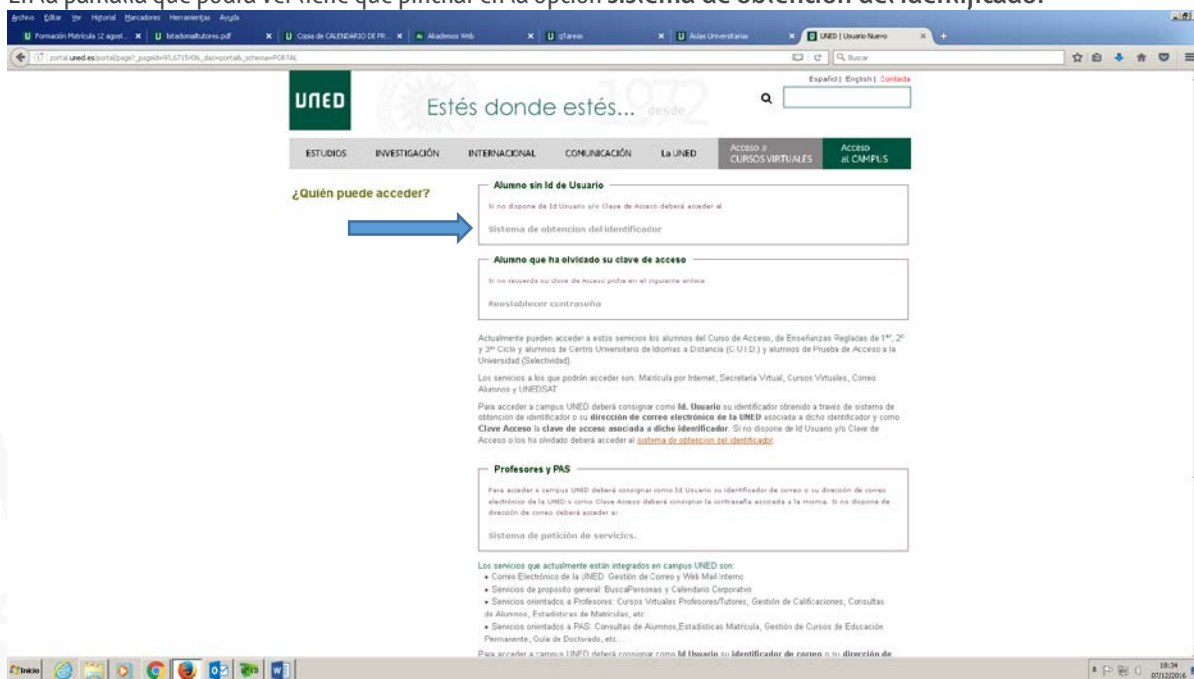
En la pantalla que podrá ver tiene que pinchar en la opción sistema de obtención del identificador

Archivo Editar Ver Historial Marcadores Herramientas Ayuda

Formación Matrícula (2 agost... | listadomaltutores.pdf | Copia de CALENDARIO DE PR... | Akademos Web | qTareas | Aulas Universitarias | UNED | Usuario Nuevo

portal.uned.es/portal/page?_pageid=93,6715f06_dad=portal&_schema=PORTAL

Buscar

Español | English | Contacta

UNED

Estés donde estés... desde 1972

ESTUDIOS INVESTIGACIÓN INTERNACIONAL COMUNICACIÓN La UNED Acceso a CURSOS VIRTUALES Acceso al CAMPUS

¿Quién puede acceder?

Alumno sin Id de Usuario

Si no dispone de Id Usuario y/o Clave de Acceso deberá acceder al

Sistema de obtencion del identificador

Alumno que ha olvidado su clave de acceso

Si no recuerda su clave de Acceso pinche en el siguiente enlace

Reestablecer contraseña

Actualmente pueden acceder a estos servicios los alumnos del Curso de Acceso, de Enseñanzas Regladas de 1er, 2º y 3er Ciclo y alumnos de Centro Universitario de Idiomas a Distancia (C.U.I.D.) y alumnos de Prueba de Acceso a la Universidad (Selectividad).

Los servicios a los que podrán acceder son: Matrícula por Internet, Secretaría Virtual, Cursos Virtuales, Correo Alumnos y UNEDSAT

Para acceder a campus UNED deberá consignar como Id. Usuario su identificador obtenido a través de sistema de obtención de identificador o su dirección de correo electrónico de la UNED asociada a dicho identificador y como Clave Acceso la clave de acceso asociada a dicho identificador. Si no dispone de Id Usuario y/o Clave de Acceso o los ha olvidado deberá acceder al sistema de obtencion del identificador

Profesores y PAS

Para acceder a campus UNED deberá consignar como Id Usuario su identificador de correo o su dirección de correo electrónico de la UNED y como Clave Acceso deberá consignar la contraseña asociada a la misma. Si no dispone de dirección de correo deberá acceder a:

Sistema de petición de servicios.

Los servicios que actualmente están integrados en campus UNED son:
• Correo Electrónico de la UNED: Gestión de Correo y Web Mail Interno
• Servicios de propósito general: BuscaPersonas y Calendario Corporativo
• Servicios orientados a Profesores: Cursos Virtuales Profesores/Tutores, Gestión de Calificaciones, Consultas de Alumnos, Estadísticas de Matrículas, etc
• Servicios orientados a PAS: Consultas de Alumnos,Estadísticas Matrícula, Gestión de Cursos de Educación Permanente, Guía de Doctorado, etc...

Para acceder a campus UNED deberá consignar como Id Usuario su identificador de correo o su dirección de

Inicio

10:34
07/12/2016